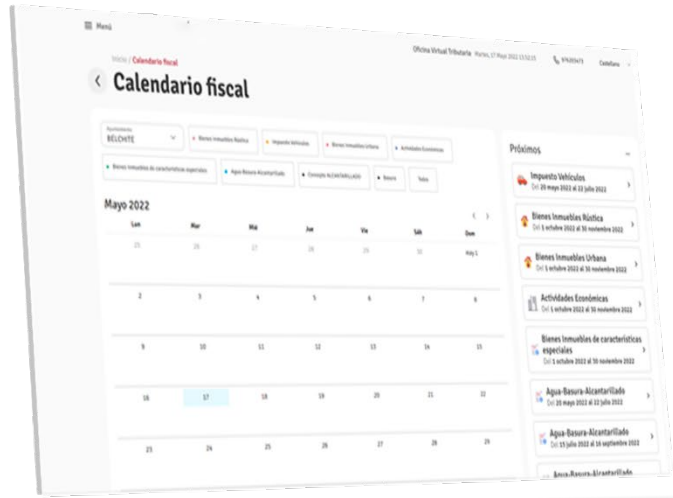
Menú

Oficina Virtual Tributaria Martes, 17 Mayo 2022 13:52:15 976355473 Castellano

Inicio / Calendario fiscal

Calendario fiscal

Ayuntamiento
BELCHITE

Bienes Inmuebles Rústica

Impuesto Vehículos

Bienes Inmuebles Urbana

Actividades Económicas

Bienes Inmuebles de características especiales

Agua-Basura-Alcantarillado

Concepto ALCANTARILLADO

Basura

Todos

Mayo 2022

| Lun | Mar | Mié | Jue | Vie | Sáb | Dom |
|---|---|---|---|---|---|---|
| 25 | 26 | 27 | 28 | 29 | 30 | May 1 |
| 2 | 3 | 4 | 5 | 6 | 7 | 8 |
| 9 | 10 | 11 | 12 | 13 | 14 | 15 |
| 16 | 17 | 18 | 19 | 20 | 21 | 22 |
| 23 | 24 | 25 | 26 | 27 | 28 | 29 |

Próximos

Impuesto Vehículos
Del 20 mayo 2022 al 22 julio 2022

Bienes Inmuebles Rústica
Del 1 octubre 2022 al 30 noviembre 2022

Bienes Inmuebles Urbana
Del 1 octubre 2022 al 30 noviembre 2022

Actividades Económicas
Del 1 octubre 2022 al 30 noviembre 2022

Bienes Inmuebles de características especiales
Del 1 octubre 2022 al 30 noviembre 2022

Agua-Basura-Alcantarillado
Del 20 mayo 2022 al 22 julio 2022

Agua-Basura-Alcantarillado
Del 15 julio 2022 al 16 septiembre 2022

Agua-Basura-Alcantarillado